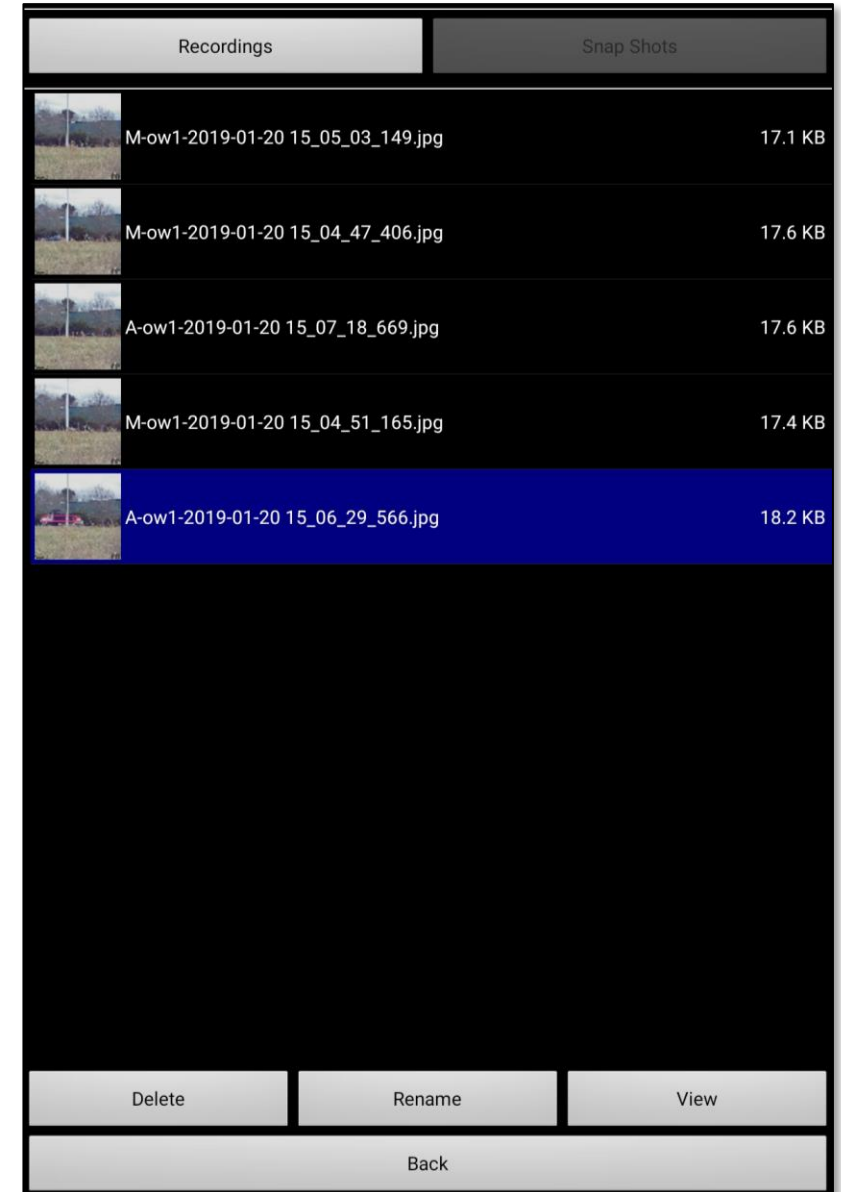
Recordings

Snap Shots

M-ow1-2019-01-20 15_05_03_149.jpg 17.1 KB

M-ow1-2019-01-20 15_04_47_406.jpg 17.6 KB

A-ow1-2019-01-20 15_07_18_669.jpg 17.6 KB

M-ow1-2019-01-20 15_04_51_165.jpg 17.4 KB

A-ow1-2019-01-20 15_06_29_566.jpg 18.2 KB

Delete

Rename

View

Back